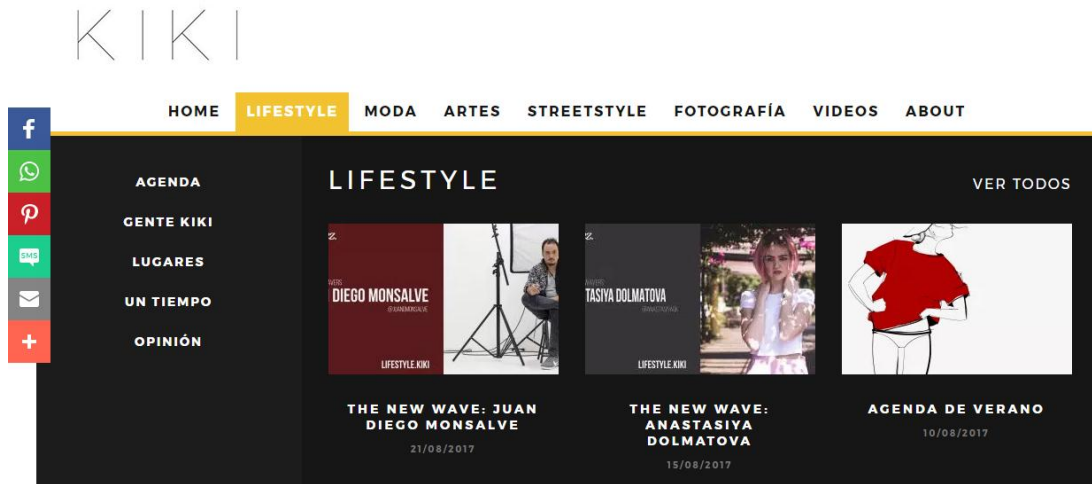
KIKI

HOME LIFESTYLE MODA ARTES STREETSTYLE FOTOGRAFÍA VIDEOS ABOUT

AGENDA
GENTE KIKI
LUGARES
UN TIEMPO
OPINIÓN

LIFESTYLE

VER TODOS

DIEGO MONSALVE
LIFESTYLE.KIKI

TASIYA DOLMATOVA
LIFESTYLE.KIKI

THE NEW WAVE: JUAN DIEGO MONSALVE
21/08/2017

THE NEW WAVE: ANASTASIYA DOLMATOVA
15/08/2017

AGENDA DE VERANO
10/08/2017